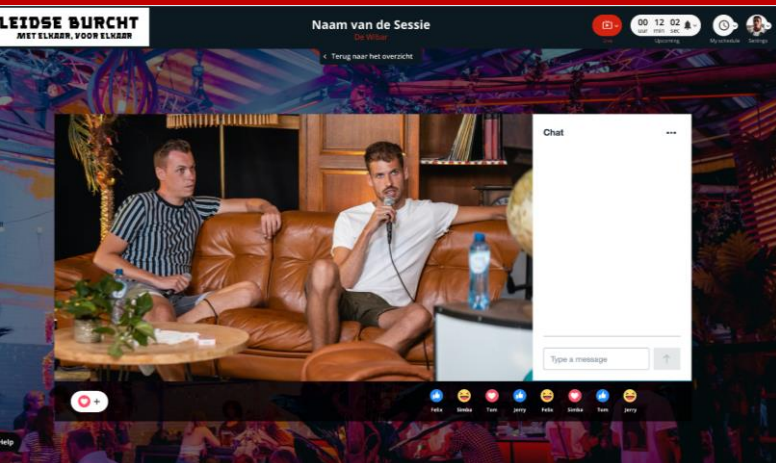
LEIDSE BURCHT
MET ELKAAR, VOOR ELKAAR

Naam van de Sessie
De Wibar

Live

00 uur 12 min 02 sec
Upcoming

My schedule

Settings

< Terug naar het overzicht

Chat

...

Type a message

Felix Simba Tom Jerry Felix Simba Tom Jerry

Help